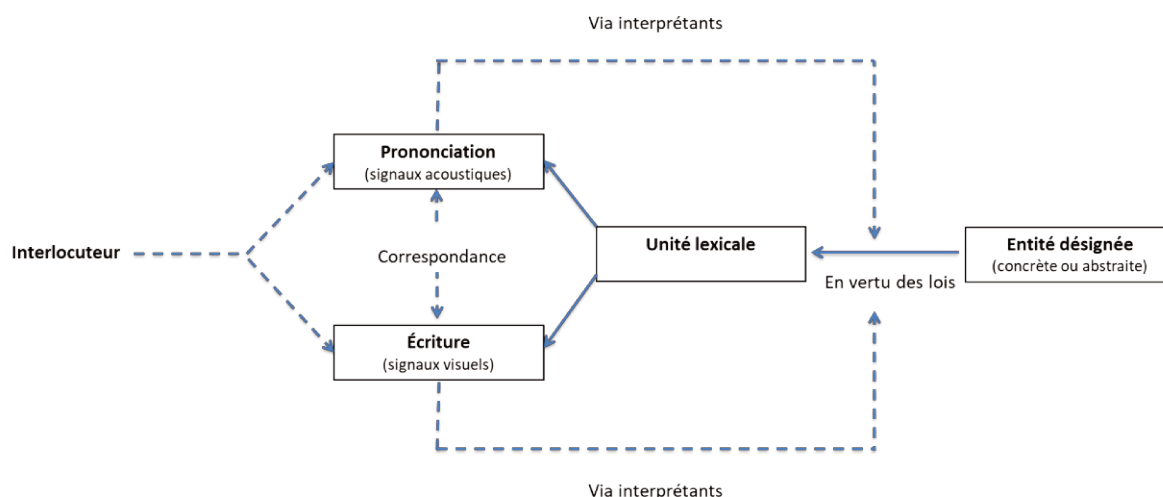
Via interprétants

Prononciation
(signaux acoustiques)

Interlocuteur

Correspondance

Unité lexicale

Entité désignée
(concrète ou abstraite)

En vertu des lois

Écriture
(signaux visuels)

Via interprétants